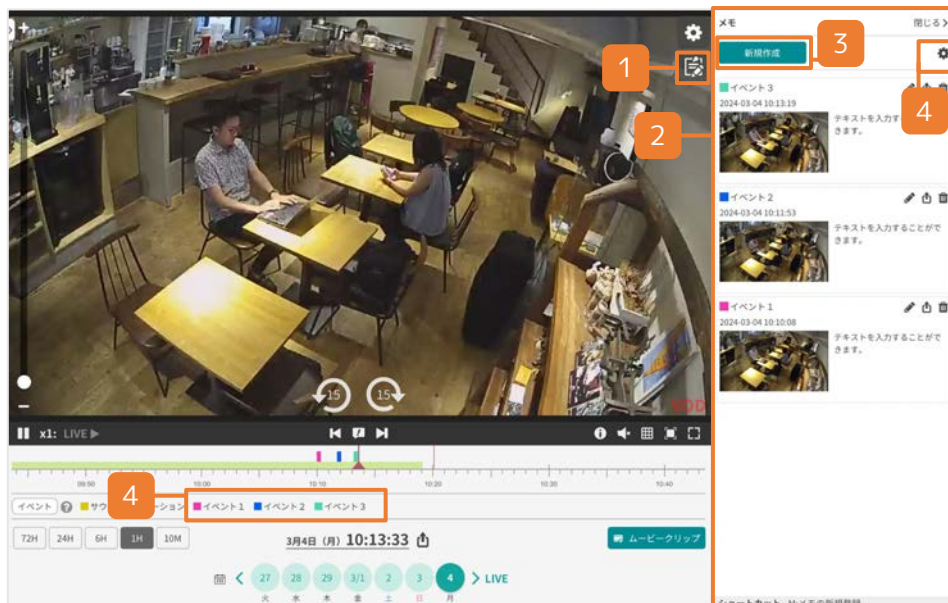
1

2

3

4

メモ
閉じる

新規作成

イベント3
2024-03-04 10:13:19
テキストを入力することができます。

イベント2
2024-03-04 10:11:53
テキストを入力することができます。

イベント1
2024-03-04 10:10:08
テキストを入力することができます。

15 15

x1: LIVE

09:50 10:00 10:10 10:20 10:30 10:40

イベント サウ 4 ーション イベント1 イベント2 イベント3

72H 24H 6H 1H 10M

3月4日 (月) 10:13:33

ムービークリップ

27 火 28 水 29 木 3/1 金 2 土 3 日 4 月 LIVE

ショートカット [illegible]の新規登録